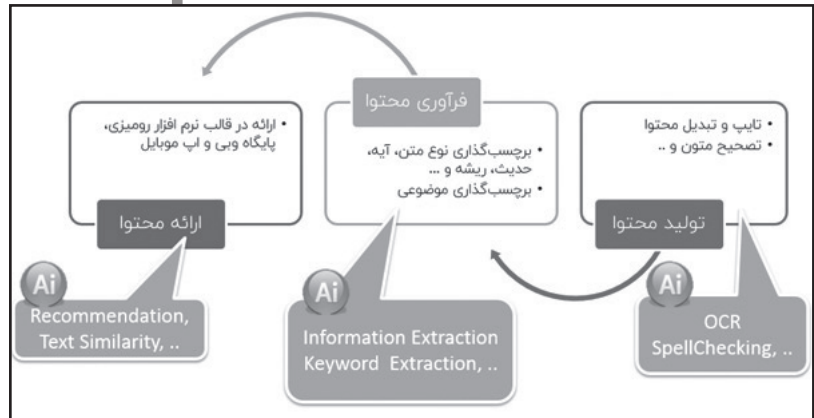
تولید محتوا

• تایپ و تبدیل محتوا
• تصحیح متون و ..

Ai
OCR
SpellChecking, ..

فرآوری محتوا

• برچسب‌گذاری نوع متن، آیه، حدیث، ریشه و ...
• برچسب‌گذاری موضوعی

Ai
Information Extraction
Keyword Extraction, ..

ارائه محتوا

• ارائه در قالب نرم افزار رومیزی، پایگاه وبی و اپ موبایل

Ai
Recommendation,
Text Similarity, ..